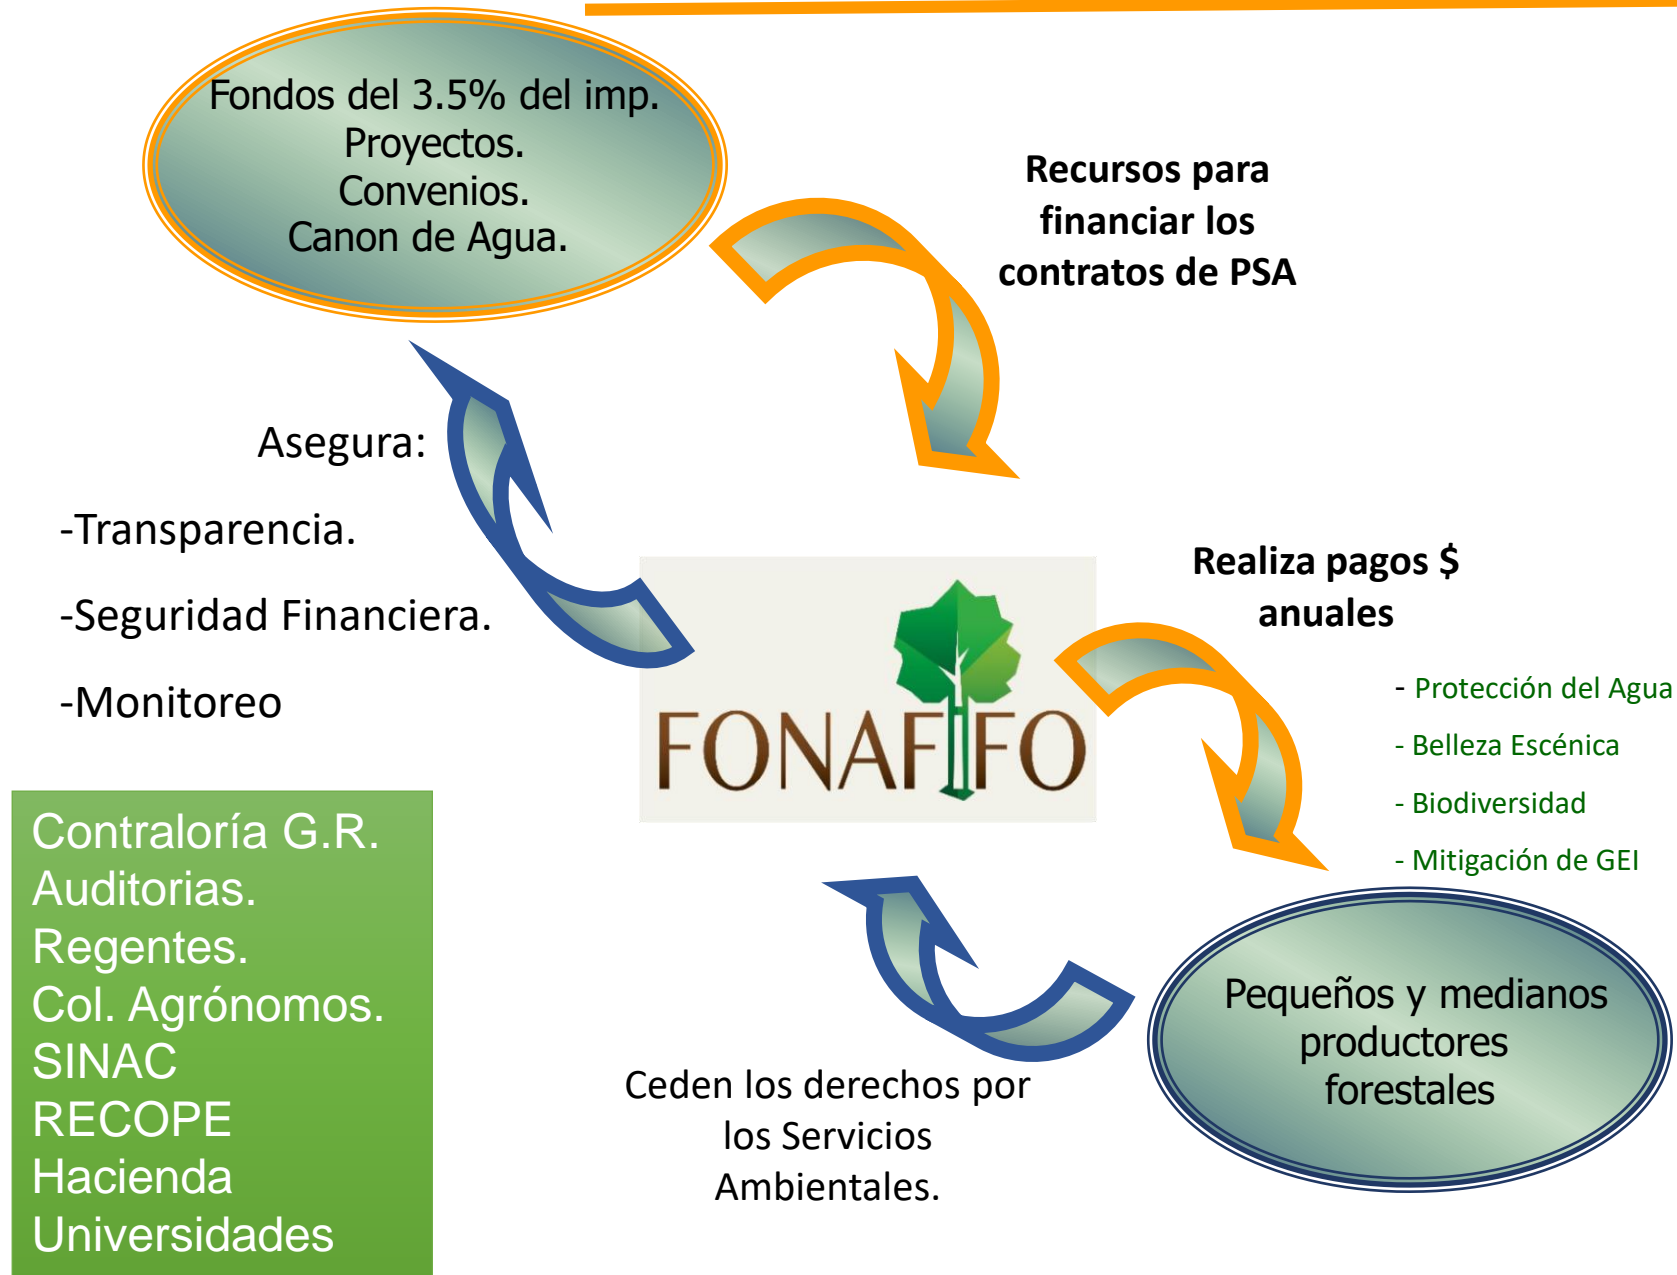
Fondos del 3.5% del imp.
Proyectos.
Convenios.
Canon de Agua.

Recursos para financiar los contratos de PSA

Asegura:

-Transparencia.

-Seguridad Financiera.

-Monitoreo

FONAFIFO

Realiza pagos $ anuales

- Protección del Agua
- Belleza Escénica
- Biodiversidad
- Mitigación de GEI

Contraloría G.R.
Auditorias.
Regentes.
Col. Agrónomos.
SINAC
RECOPE
Hacienda
Universidades

Pequeños y medianos productores forestales

Ceden los derechos por los Servicios Ambientales.